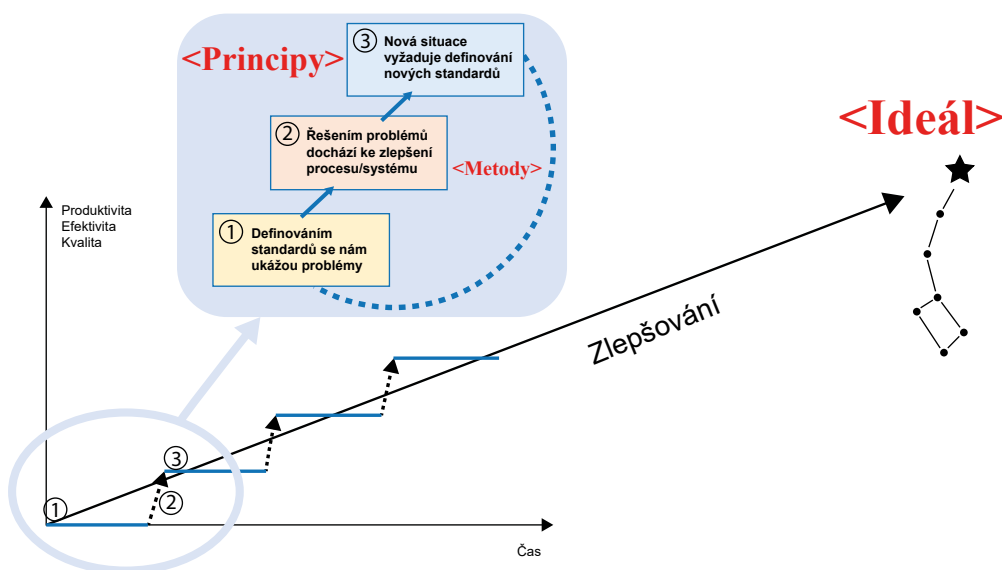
<Principy>

③ Nová situace vyžaduje definování nových standardů

② Řešením problémů dochází ke zlepšení procesu/systému

<Metody>

① Definováním standardů se nám ukážou problémy

<Ideál>

Produktivita
Efektivita
Kvalita

Zlepšování

③

②

①

Čas